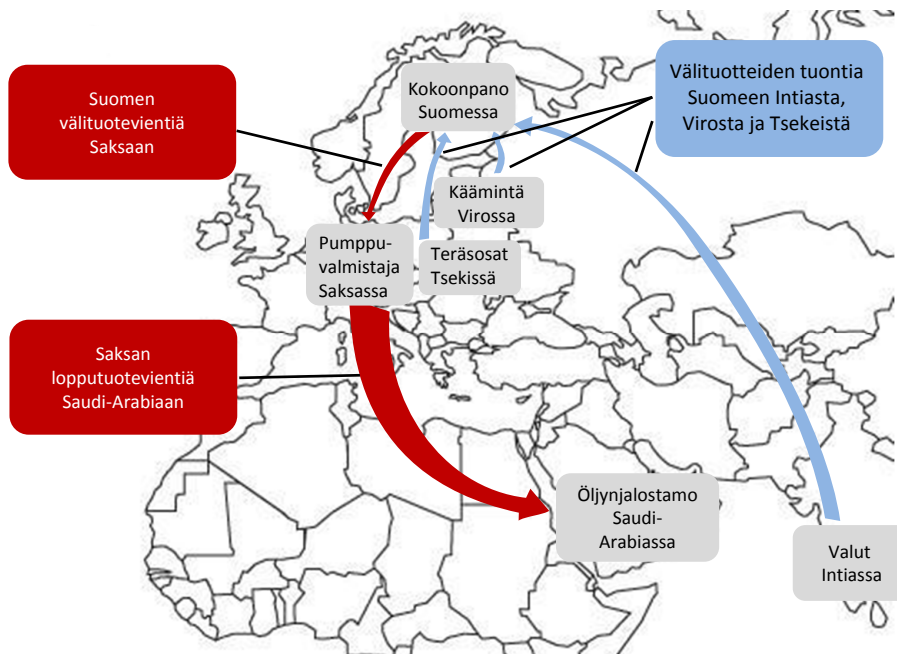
Suomen välituotevientiä Saksaan

Kokoonpano Suomessa

Välituotteiden tuontia Suomeen Intiasta, Virosta ja Tsekeistä

Käämintä Virossa

Pumppuvalmistaja Saksassa

Teräsosat Tsekissä

Saksan lopputuotevientiä Saudi-Arabiaan

Öljynjalostamo Saudi-Arabiassa

Valut Intiassa